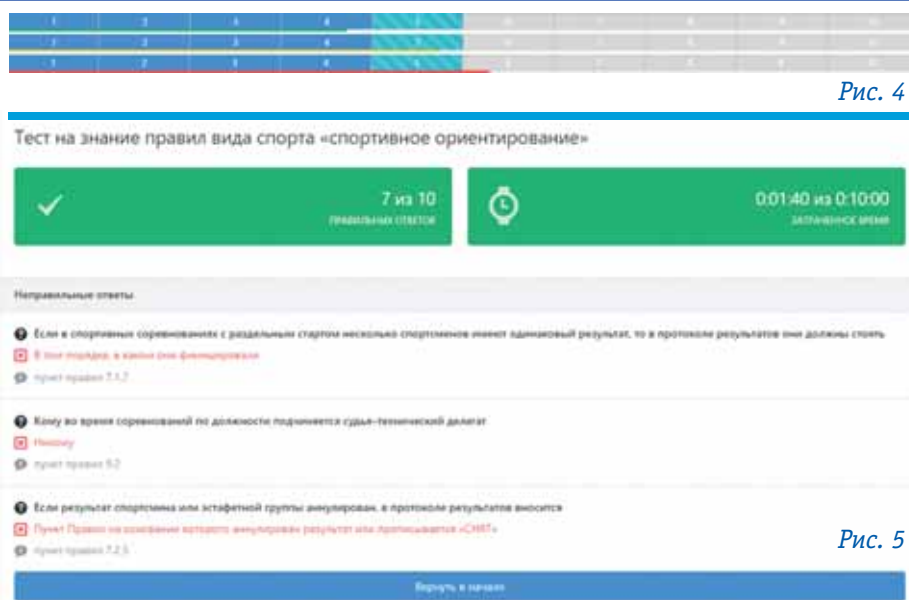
Рис. 4

Тест на знание правил вида спорта «спортивное ориентирование»

7 из 10
ПРАВИЛЬНЫХ ОТВЕТОВ

0:01:40 из 0:10:00
ЗАТРАЧЕННОЕ ВРЕМЯ

Неправильные ответы

Если в спортивных соревнованиях с раздельным стартом несколько спортсменов имеют одинаковый результат, то в протоколе результатов они должны стоять

В том порядке, в каком они финишировали

пункт правил 7.1.7

Кому во время соревнований по должности подчиняется судья-технический делегат

Никому

пункт правил 9.2

Если результат спортсмена или эстафетной группы аннулирован, в протоколе результатов вносится

Пункт Правил на основании которого аннулирован результат или прописывается «СНЯТ»

пункт правил 7.2.5

Рис. 5

Вернуть в начало